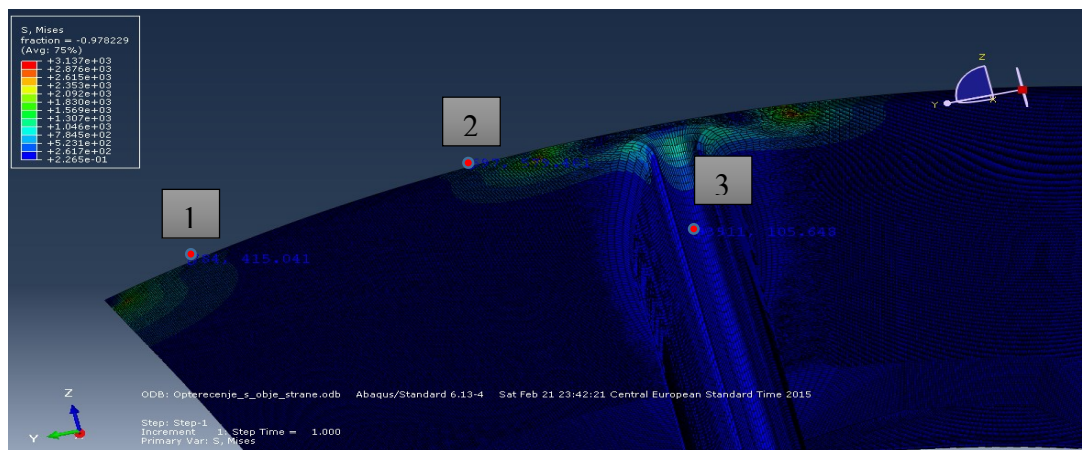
S, Mises
fraction = -0.978229
(Avg: 75%)
+3.137e+03
+2.876e+03
+2.615e+03
+2.353e+03
+2.092e+03
+1.830e+03
+1.569e+03
+1.307e+03
+1.046e+03
+7.845e+02
+5.231e+02
+2.617e+02
+2.265e-01

2

1

3

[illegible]4, 415.041

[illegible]

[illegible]511, 105.649

Z
Y
X

Z
Y

ODB: Opterecenje_s_obje_strane.odb Abaqus/Standard 6.13-4 Sat Feb 21 23:42:21 Central European Standard Time 2015

Step: Step-1
Increment 1: Step Time = 1.000
Primary Var: S, Mises